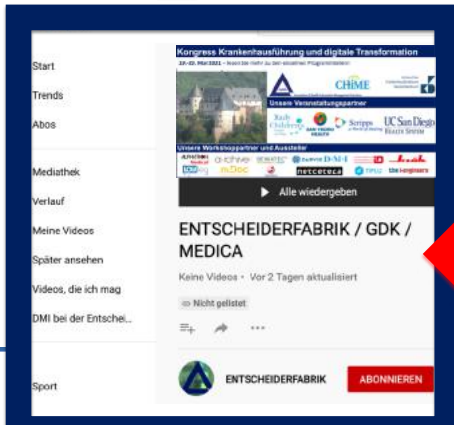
Start
Trends
Abos
Mediathek
Verlauf
Meine Videos
Später ansehen
Videos, die ich mag
DMI bei der Entschei...
Sport

Kongress Krankenhausführung und digitale Transformation
22.-23. Mai 2021
CHIME
Unsere Veranstaltungspartner
Scripps
UC San Diego
Unsere Workshoppartner und Aussteller
netcetera
the beginners

Alle wiedergeben

ENTSCHEIDERFABRIK / GDK / MEDICA
Keine Videos • Vor 2 Tagen aktualisiert
Nicht gelistet

ENTSCHEIDERFABRIK
ABONNIEREN